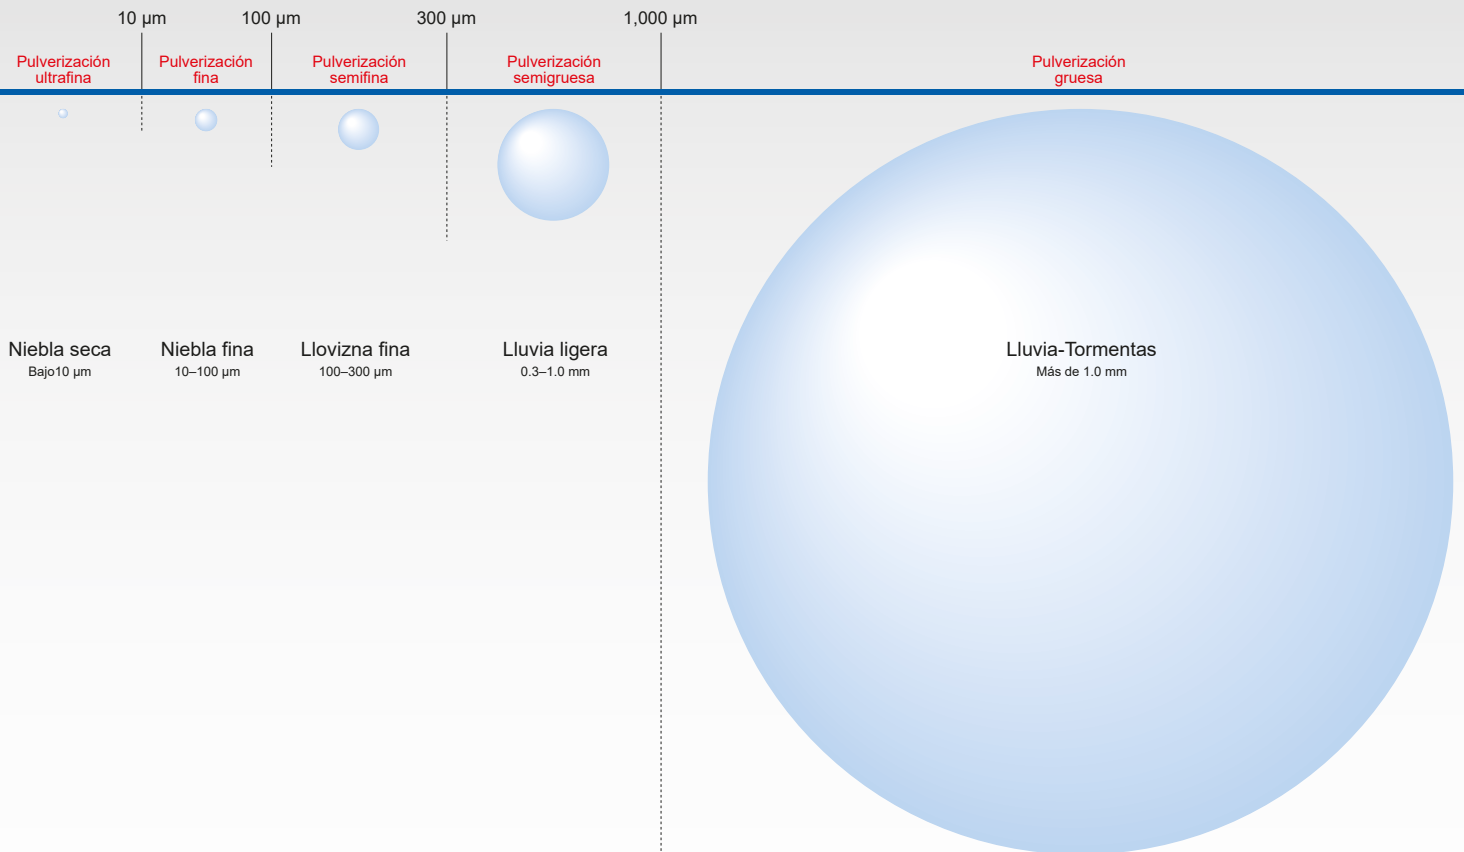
10 μm 100 μm 300 μm 1,000 μm

Pulverización ultrafina

Pulverización fina

Pulverización semifina

Pulverización semigruesa

Pulverización gruesa

Niebla seca
Bajo10 μm

Niebla fina
10–100 μm

Llovizna fina
100–300 μm

Lluvia ligera
0.3–1.0 mm

Lluvia-Tormentas
Más de 1.0 mm